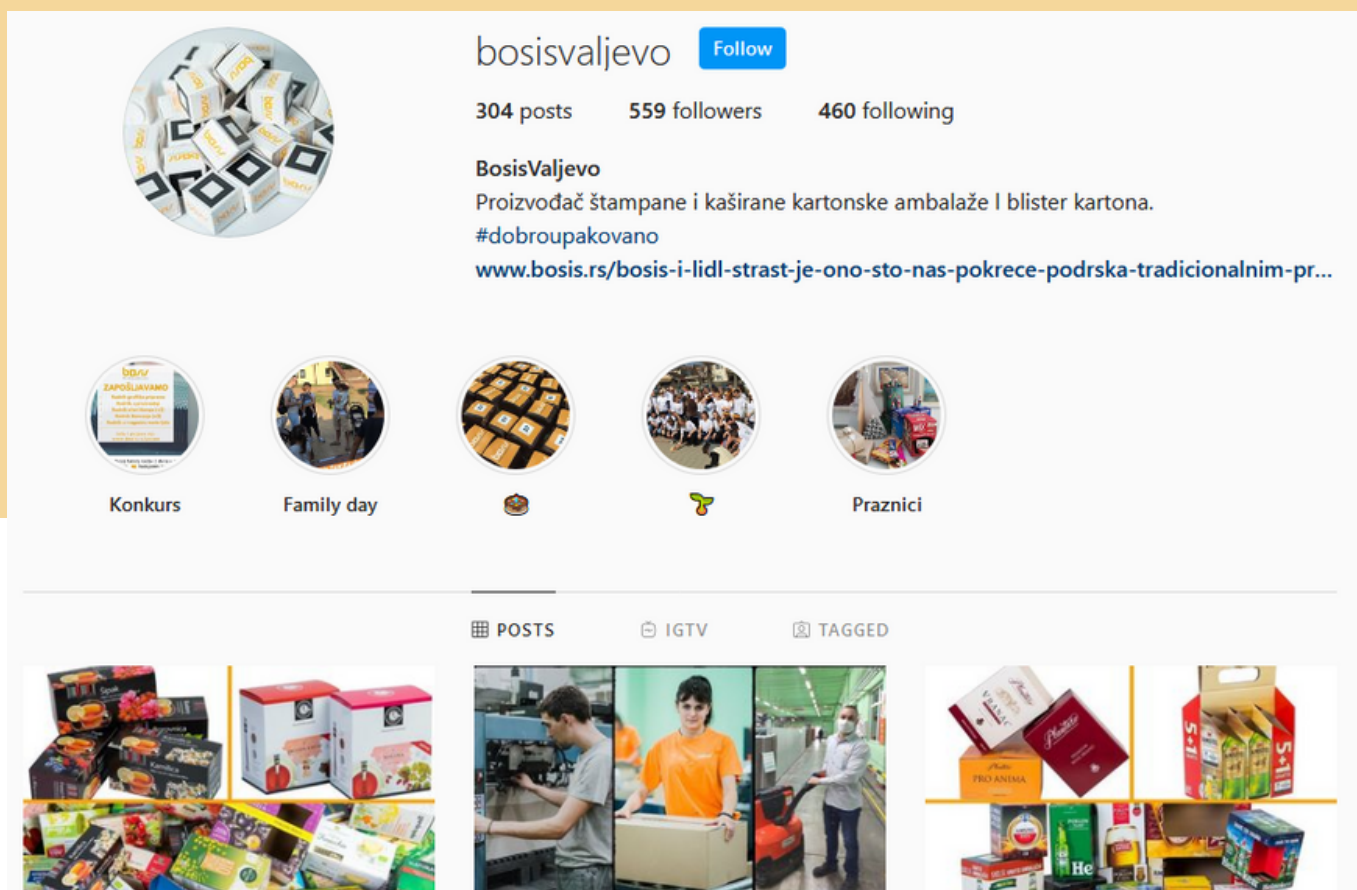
bosisvaljevo Follow

304 posts 559 followers 460 following

BosisValjevo
Proizvođač štampane i kaširane kartonske ambalaže I blister kartona.
#dobroupakovano
www.bosis.rs/bosis-i-lidl-strast-je-ono-sto-nas-pokrece-podrska-tradicionalnim-pr...

Konkurs
Family day
Praznici

POSTS IGTV TAGGED